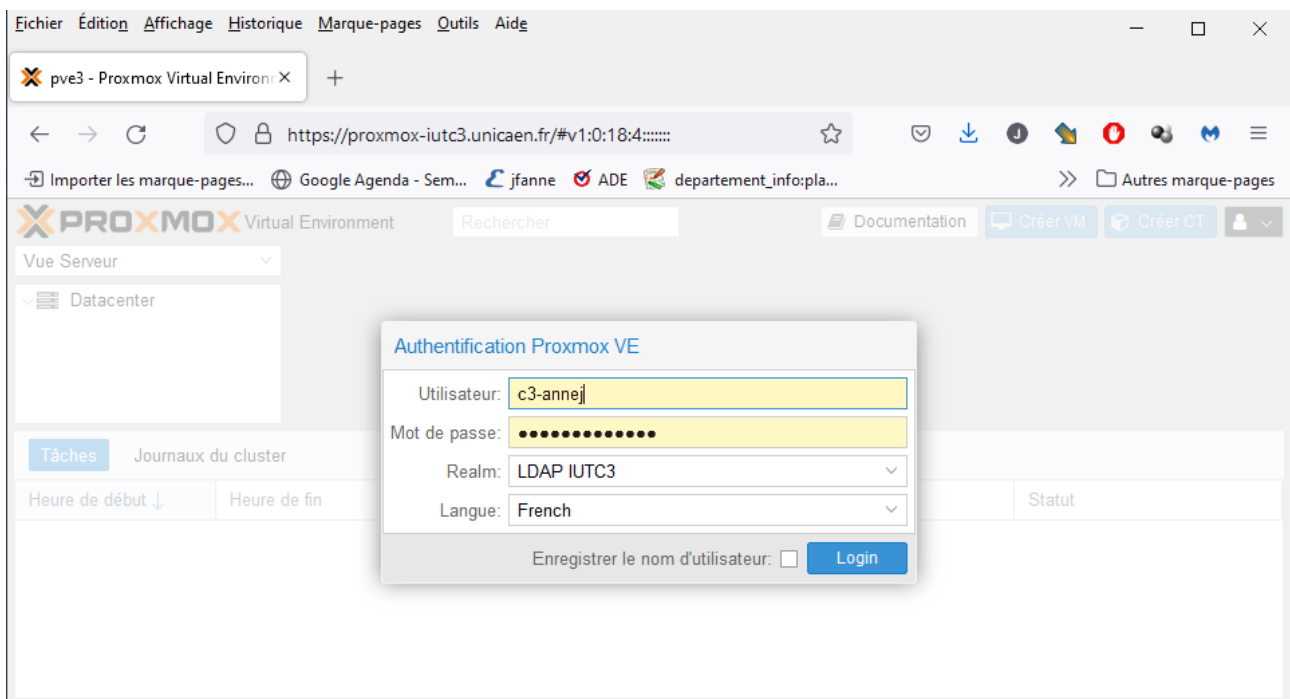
Fichier Édition Affichage Historique Marque-pages Outils Aide

pve3 - Proxmox Virtual Environ ×

https://proxmox-iutc3.unicaen.fr/#v1:0:18:4:::::::

Importer les marque-pages... Google Agenda - Sem... jfanne ADE departement_info:pla... Autres marque-pages

PROXMOX Virtual Environment Rechercher Documentation Créer VM Créer CT

Vue Serveur

Datacenter

Tâches Journaux du cluster

Heure de début Heure de fin Statut

Authentification Proxmox VE

Utilisateur: c3-annej

Mot de passe: •••••••••••••

Realm: LDAP IUTC3

Langue: French

Enregistrer le nom d'utilisateur: Login